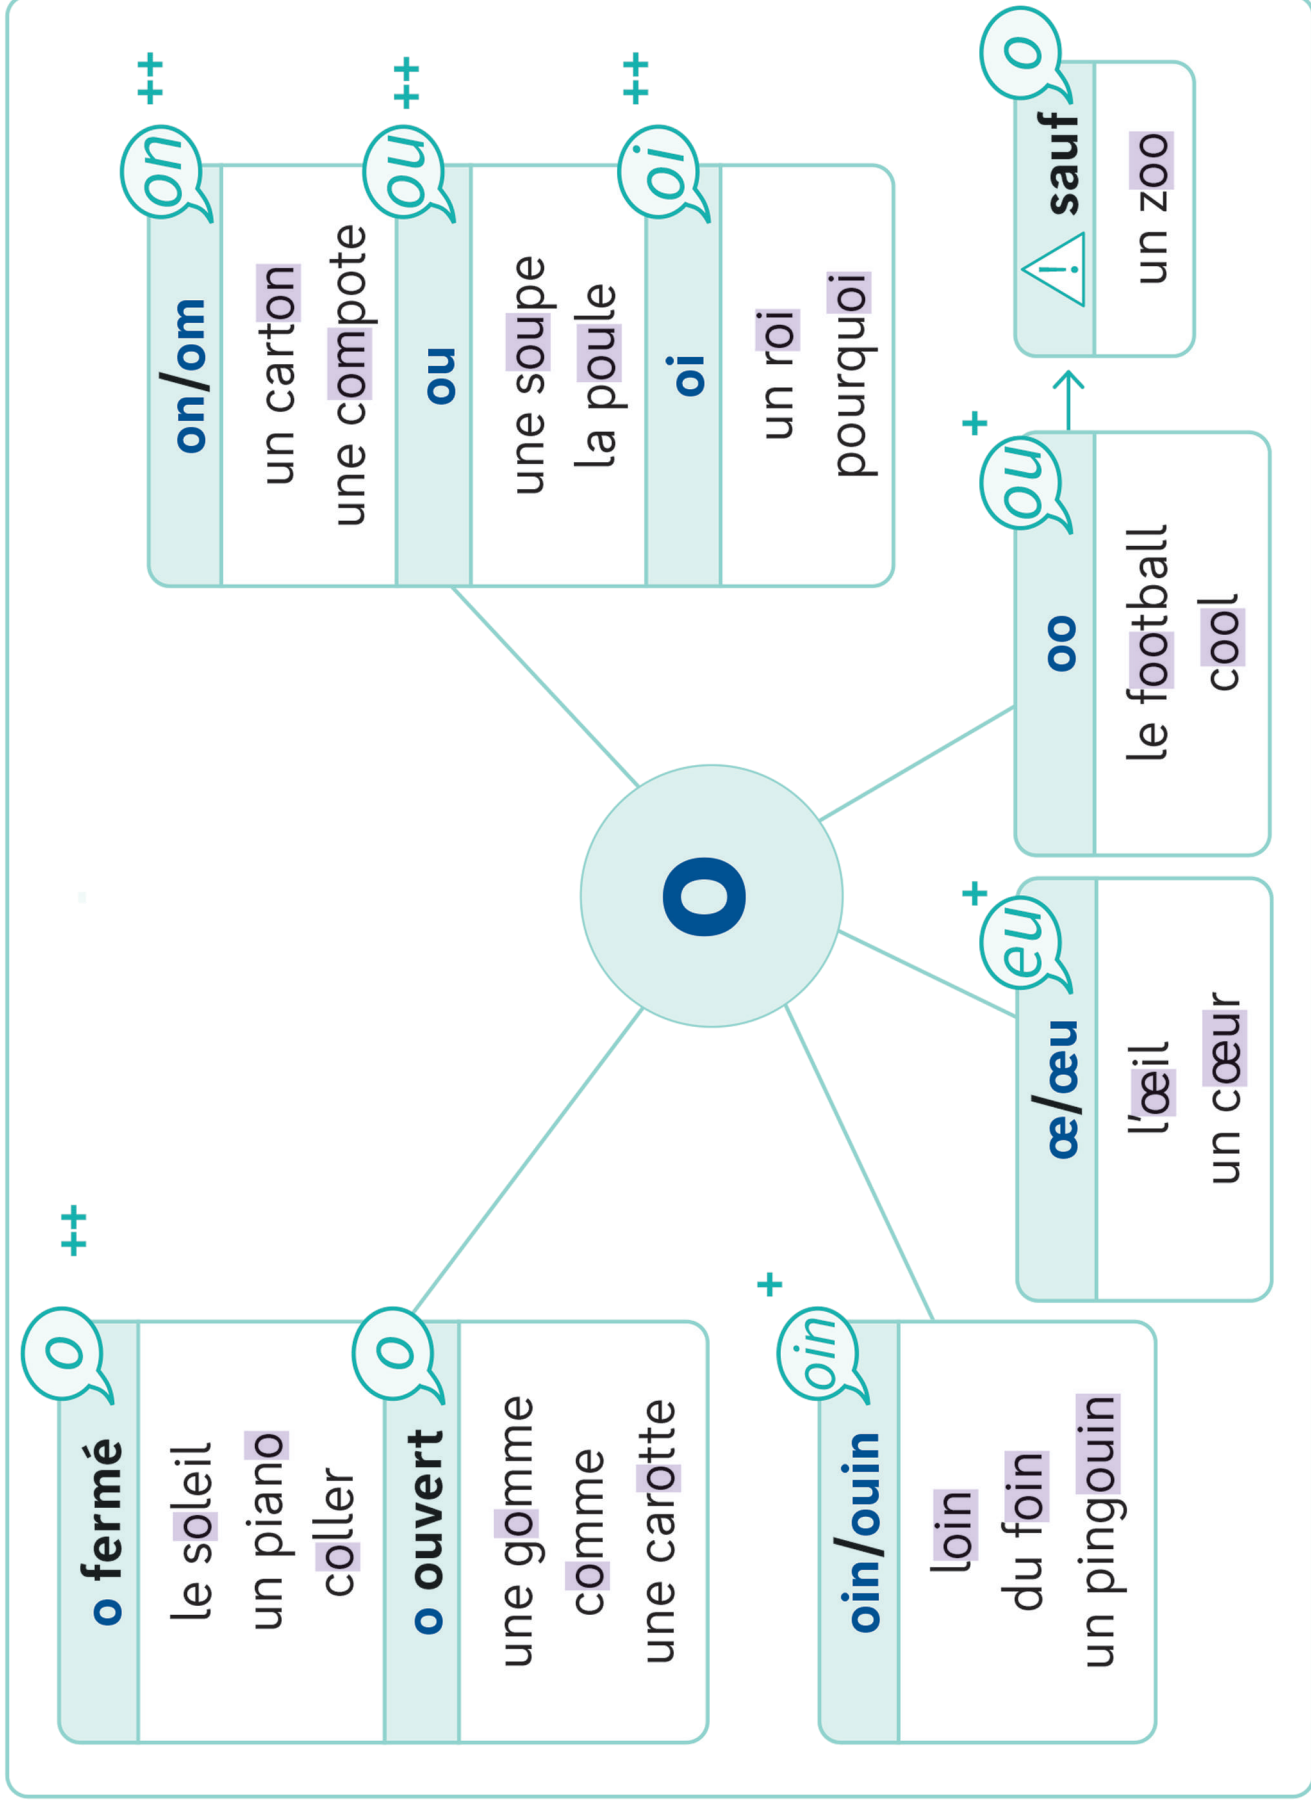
o

++
on
on/om
un carton
une compote

++
ou
ou
une soupe
la poule

++
oi
oi
un roi
pourquoi

++
o
o fermé
le soleil
un piano
coller

o
o ouvert
une gomme
comme
une carotte

+
oin
oin/ouin
loin
du foin
un pingouin

+
eu
œ/œu
l'œil
un cœur

+
ou
oo
le football
cool

o
⚠ sauf
un zoo